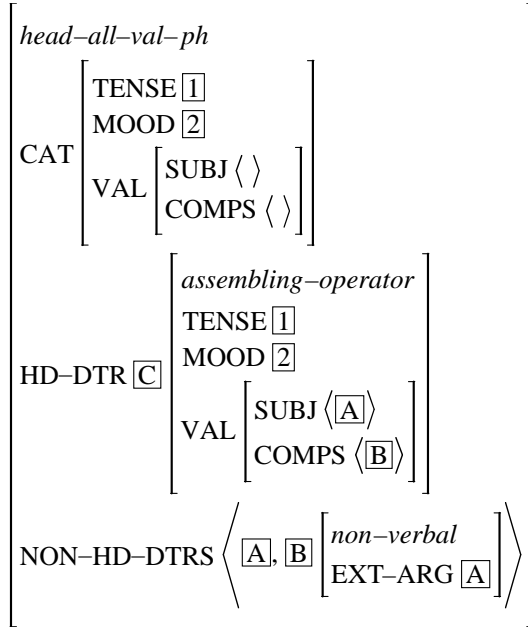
$\left[\begin{array}{l} \textit{head–all–val–ph} \\ \text{CAT} \left[\begin{array}{l} \text{TENSE } \boxed{1} \\ \text{MOOD } \boxed{2} \\ \text{VAL} \left[\begin{array}{l} \text{SUBJ} \langle \, \rangle \\ \text{COMPS} \langle \, \rangle \end{array}\right] \end{array}\right] \\ \text{HD–DTR } \boxed{C} \left[\begin{array}{l} \textit{assembling–operator} \\ \text{TENSE } \boxed{1} \\ \text{MOOD } \boxed{2} \\ \text{VAL} \left[\begin{array}{l} \text{SUBJ} \langle \boxed{A} \rangle \\ \text{COMPS} \langle \boxed{B} \rangle \end{array}\right] \end{array}\right] \\ \text{NON–HD–DTRS} \left\langle \boxed{A}, \boxed{B} \left[\begin{array}{l} \textit{non–verbal} \\ \text{EXT–ARG } \boxed{A} \end{array}\right] \right\rangle \end{array}\right]$